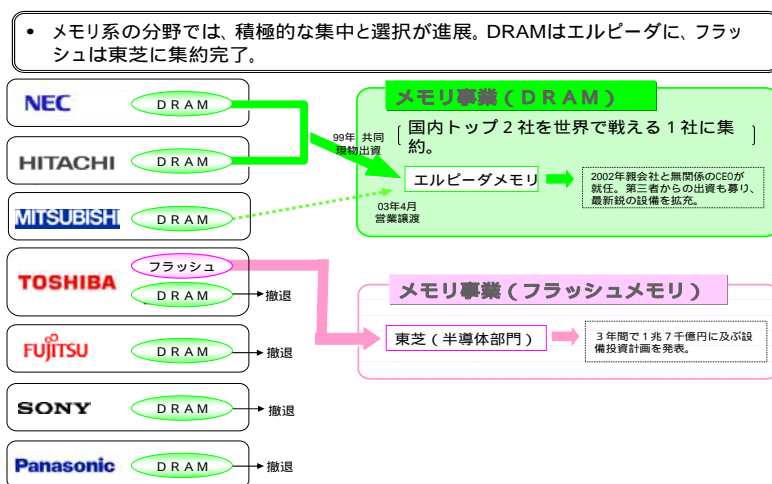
• メモリ系の分野では、積極的な集中と選択が進展。DRAMはエルピーダに、フラッシュは東芝に集約完了。

NEC
DRAM

HITACHI
DRAM

MITSUBISHI
DRAM

TOSHIBA
フラッシュ
DRAM
撤退

FUJITSU
DRAM
撤退

SONY
DRAM
撤退

Panasonic
DRAM
撤退

99年 共同現物出資

03年4月 営業譲渡

メモリ事業（DRAM）

［国内トップ２社を世界で戦える１社に集約。］

エルピーダメモリ

2002年親会社と無関係のCEOが就任。第三者からの出資も募り、最新鋭の設備を拡充。

メモリ事業（フラッシュメモリ）

東芝（半導体部門）

３年間で１兆７千億円に及ぶ設備投資計画を発表。